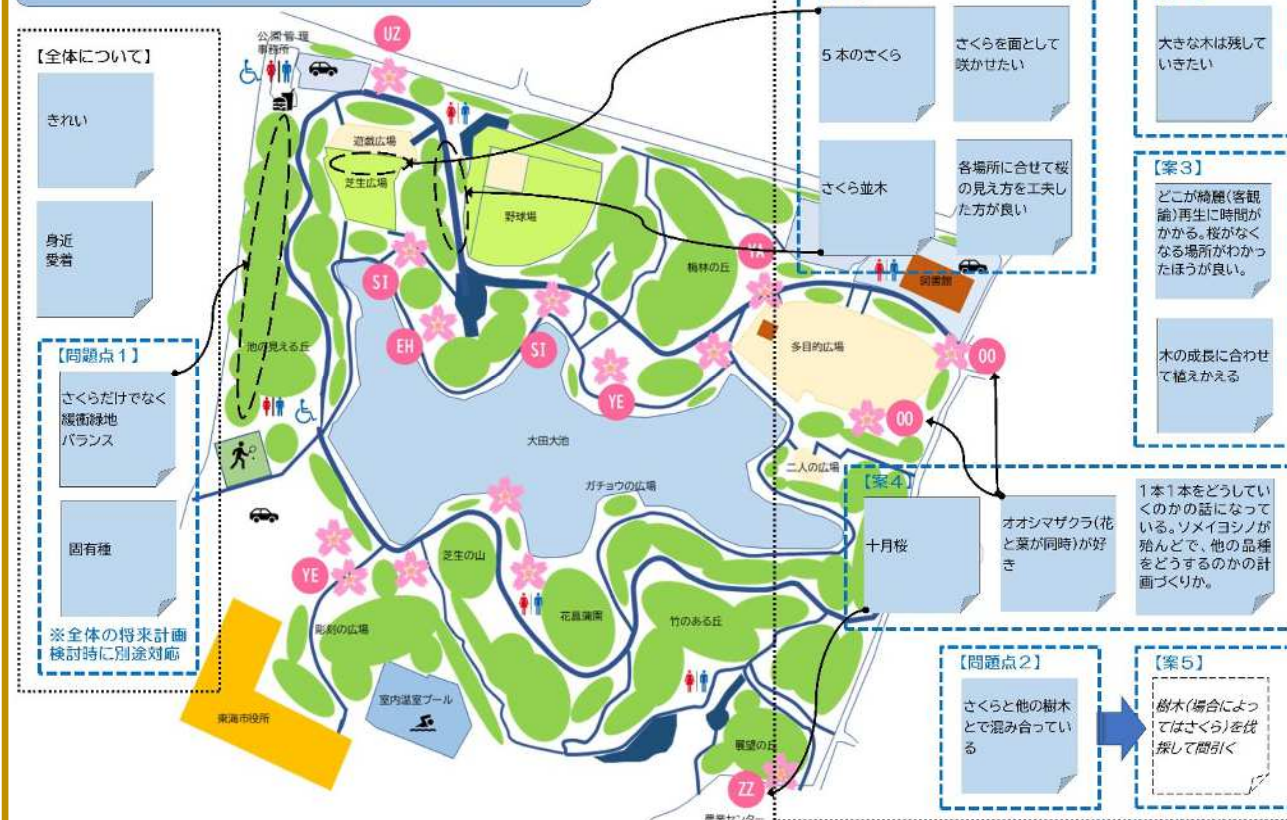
【全体について】

きれい

身近
愛着

【問題点１】

さくらだけでなく
緩衝緑地
バランス

固有種

※全体の将来計画検討時に別途対応

公園管理事務所

UZ

遊戯広場

芝生広場

野球場

梅林の丘

YA

ST

EH

ST

池の見える丘

YE

大田大池

ガチョウの広場

二人の広場

多目的広場

OO

OO

図書館

芝生の山

花菖蒲園

竹のある丘

YE

彫刻の広場

室内温室プール

東海市役所

展望の丘

ZZ

農業センター

５本のさくら

さくらを面として咲かせたい

さくら並木

各場所に合せて桜の見え方を工夫した方が良い

大きな木は残していきたい

【案３】

どこが綺麗(客観論)再生に時間がかかる。桜がなくなる場所がわかったほうが良い。

木の成長に合わせて植えかえる

【案４】

十月桜

オオシマザクラ(花と葉が同時)が好き

１本１本をどうしていくのかの話になっている。ソメイヨシノが殆んどで、他の品種をどうするのかの計画づくりか。

【問題点２】

さくらと他の樹木とで混み合っている

【案５】

樹木(場合によってはさくら)を伐採して間引く